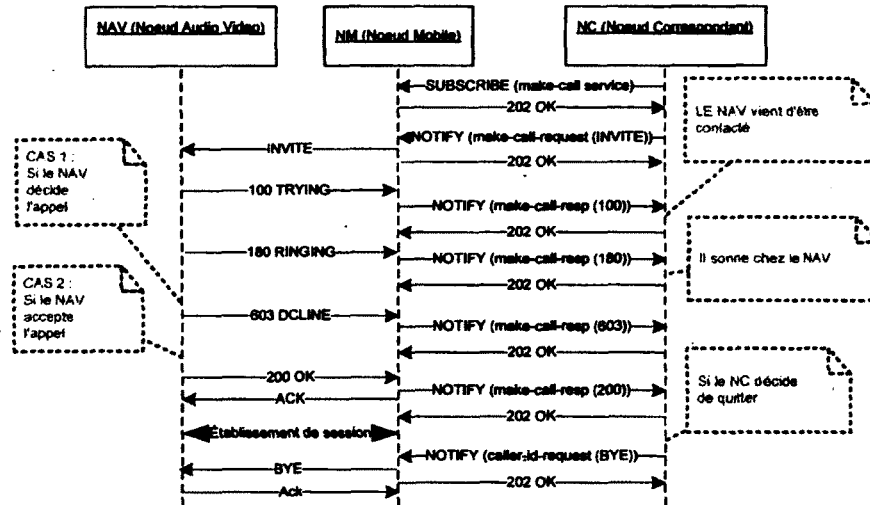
NAV (Noeud Audio Video)

NM (Noeud Mobile)

NC (Noeud Correspondant)

SUBSCRIBE (make-call service)

202 OK

LE NAV vient d'être contacté

NOTIFY (make-call-request (INVITE))

INVITE

202 OK

CAS 1 : Si le NAV décide l'appel

100 TRYING

NOTIFY (make-call-resp (100))

202 OK

180 RINGING

NOTIFY (make-call-resp (180))

Il sonne chez le NAV

202 OK

CAS 2 : Si le NAV accepte l'appel

603 DCLINE

NOTIFY (make-call-resp (603))

202 OK

200 OK

NOTIFY (make-call-resp (200))

Si le NC décide de quitter

ACK

202 OK

Établissement de session

NOTIFY (caller-id-request (BYE))

BYE

Ack

202 OK